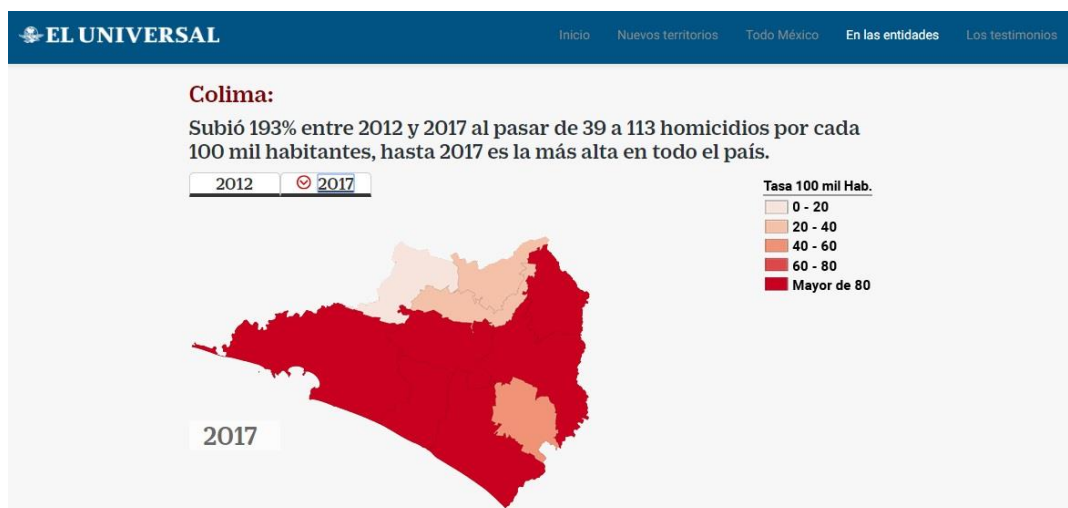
EL UNIVERSAL

Inicio Nuevos territorios Todo México En las entidades Los testimonios

Colima:

Subió 193% entre 2012 y 2017 al pasar de 39 a 113 homicidios por cada 100 mil habitantes, hasta 2017 es la más alta en todo el país.

2012 2017

Tasa 100 mil Hab.
0 - 20
20 - 40
40 - 60
60 - 80
Mayor de 80

2017